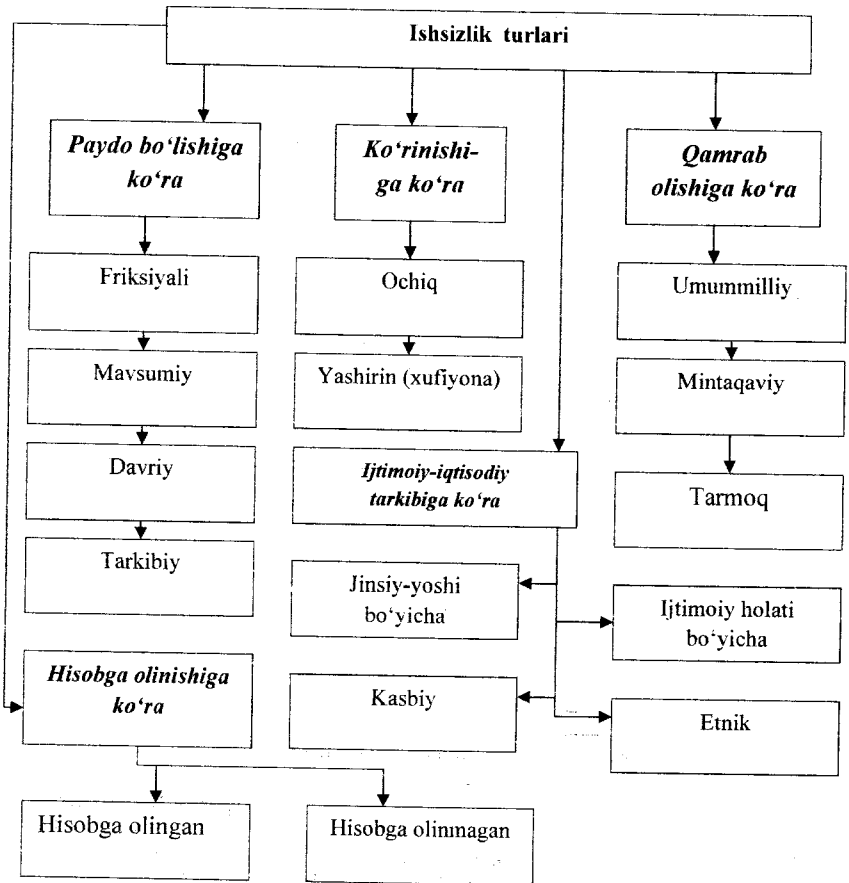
Ishsizlik turlari

Paydo bo'lishiga ko'ra

Friksiyali

Mavsumiy

Davriy

Tarkibiy

Ko'rinishiga ko'ra

Ochiq

Yashirin (xufiyona)

Qamrab olishiga ko'ra

Umummilliy

Mintaqaviy

Tarmoq

Ijtimoiy-iqtisodiy tarkibiga ko'ra

Jinsiy-yoshi bo'yicha

Ijtimoiy holati bo'yicha

Kasbiy

Etnik

Hisobga olinishiga ko'ra

Hisobga olingan

Hisobga olinmagan